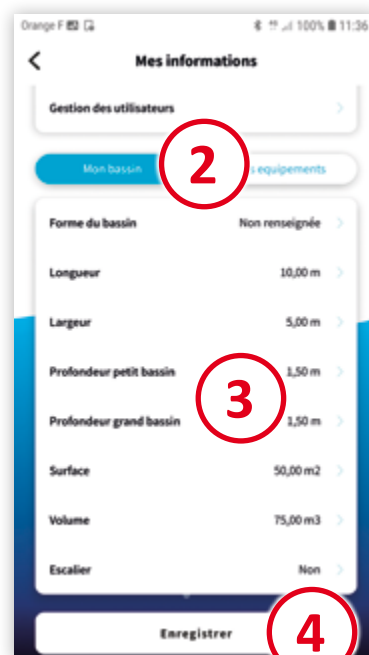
Orange F 100% 11:36

Mes informations

Gestion des utilisateurs

Mon bassin
2
s equipements

| | |
|---|---|
| Forme du bassin | Non renseignée |
| Longueur | 10,00 m |
| Largeur | 5,00 m |
| Profondeur petit bassin | 1,50 m |
| Profondeur grand bassin | 1,50 m |
| Surface | 50,00 m2 |
| Volume | 75,00 m3 |
| Escalier | Non |

3

Enregistrer
4